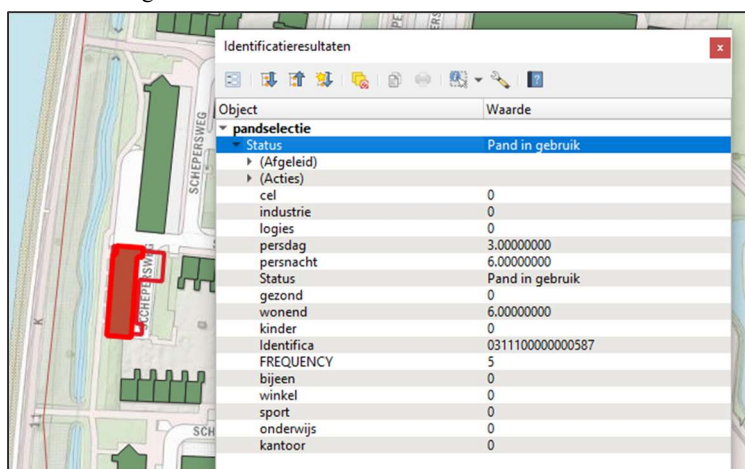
Identificatieresultaten

| Object | Waarde |
|---|---|
| pandselectie | |
| Status | Pand in gebruik |
| (Afgeleid) | |
| (Acties) | |
| cel | 0 |
| industrie | 0 |
| logies | 0 |
| persdag | 3.00000000 |
| persnacht | 6.00000000 |
| Status | Pand in gebruik |
| gezond | 0 |
| wonend | 6.00000000 |
| kinder | 0 |
| Identifica | 0311100000000587 |
| FREQUENCY | 5 |
| bijeen | 0 |
| winkel | 0 |
| sport | 0 |
| onderwijs | 0 |
| kantoor | 0 |

SCHEPERSWEG
SCHEPERSWEG
SCHEPERSWEG
SCH
K